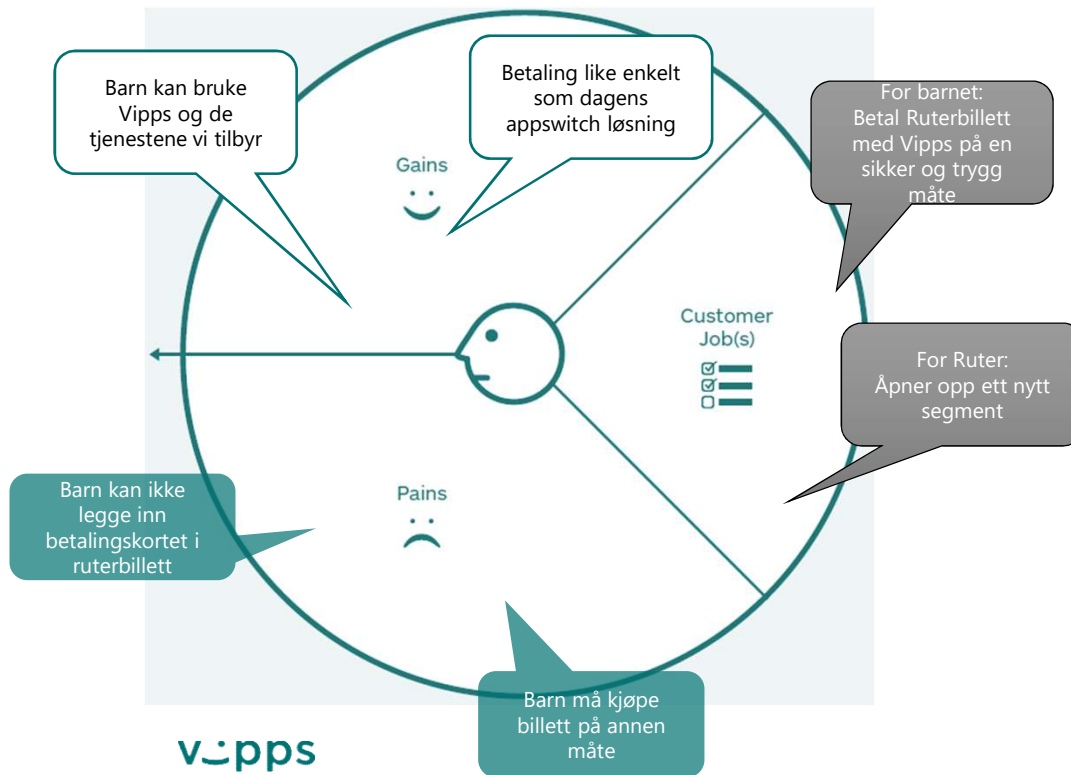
Barn kan bruke Vipps og de tjenestene vi tilbyr

Betaling like enkelt som dagens appswitch løsning

For barnet: Betal Ruterbillett med Vipps på en sikker og trygg måte

Gains

Customer Job(s)

For Ruter: Åpner opp ett nytt segment

Barn kan ikke legge inn betalingskortet i ruterbillett

Pains

Barn må kjøpe billett på annen måte

vipps